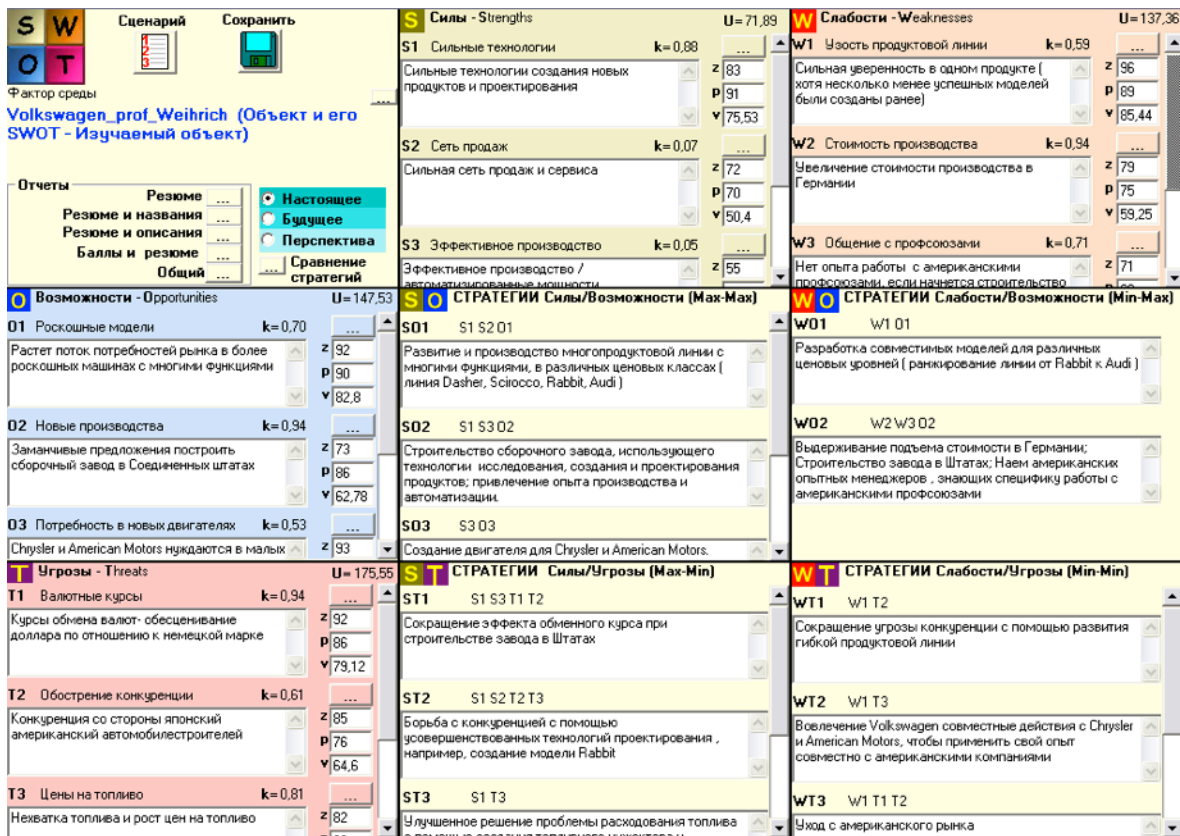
S W
O T
Сценарий
Сохранить
Фактор среды
...
Volkswagen_prof_Weihrich (Объект и его SWOT - Изучаемый объект)

Отчеты
Резюме ...
Резюме и названия ...
Резюме и описания ...
Баллы и резюме ...
Общий ...
Настоящее
Будущее
Перспектива
... Сравнение стратегий

S Силы - Strengths U=71,89
S1 Сильные технологии k=0,88 ...
Сильные технологии создания новых продуктов и проектирования
z 83
p 91
v 75,53
S2 Сеть продаж k=0,07 ...
Сильная сеть продаж и сервиса
z 72
p 70
v 50,4
S3 Эффективное производство k=0,05 ...
Эффективное производство / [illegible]
z 55

W Слабости - Weaknesses U=137,36
W1 Узость продуктовой линии k=0,59 ...
Сильная уверенность в одном продукте ( хотя несколько менее успешных моделей были созданы ранее)
z 96
p 89
v 85,44
W2 Стоимость производства k=0,94 ...
Увеличение стоимости производства в Германии
z 79
p 75
v 59,25
W3 Общение с профсоюзами k=0,71 ...
Нет опыта работы с американскими профсоюзами, если начнется строительство
z 71

O Возможности - Opportunities U=147,53
O1 Роскошные модели k=0,70 ...
Растет поток потребностей рынка в более роскошных машинах с многими функциями
z 92
p 90
v 82,8
O2 Новые производства k=0,94 ...
Заманчивые предложения построить сборочный завод в Соединенных штатах
z 73
p 86
v 62,78
O3 Потребность в новых двигателях k=0,53 ...
Chrysler и American Motors нуждаются в малых
z 93

S O СТРАТЕГИИ Силы/Возможности (Max-Max)
SO1 S1 S2 O1
Развитие и производство многопродуктовой линии с многими функциями, в различных ценовых классах ( линия Dasher, Scirocco, Rabbit, Audi )
SO2 S1 S3 O2
Строительство сборочного завода, использующего технологии исследования, создания и проектирования продуктов; привлечение опыта производства и автоматизации.
SO3 S3 O3
Создание двигателя для Chrysler и American Motors.

W O СТРАТЕГИИ Слабости/Возможности (Min-Max)
WO1 W1 O1
Разработка совместимых моделей для различных ценовых уровней ( ранжирование линии от Rabbit к Audi )
WO2 W2 W3 O2
Выдерживание подъема стоимости в Германии; Строительство завода в Штатах; Наем американских опытных менеджеров , знающих специфику работы с американскими профсоюзами

T Угрозы - Threats U=175,55
T1 Валютные курсы k=0,94 ...
Курсы обмена валют- обесценивание доллара по отношению к немецкой марке
z 92
p 86
v 79,12
T2 Обострение конкуренции k=0,61 ...
Конкуренция со стороны японский американский автомобилестроителей
z 85
p 76
v 64,6
T3 Цены на топливо k=0,81 ...
Нехватка топлива и рост цен на топливо
z 82

S T СТРАТЕГИИ Силы/Угрозы (Max-Min)
ST1 S1 S3 T1 T2
Сокращение эффекта обменного курса при строительстве завода в Штатах
ST2 S1 S2 T2 T3
Борьба с конкуренцией с помощью усовершенствованных технологий проектирования , например, создание модели Rabbit
ST3 S1 T3
Улучшенное решение проблемы расходования топлива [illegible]

W T СТРАТЕГИИ Слабости/Угрозы (Min-Min)
WT1 W1 T2
Сокращение угрозы конкуренции с помощью развития гибкой продуктовой линии
WT2 W1 T3
Вовлечение Volkswagen совместные действия с Chrysler и American Motors, чтобы применить свой опыт совместно с американскими компаниями
WT3 W1 T1 T2
Уход с американского рынка